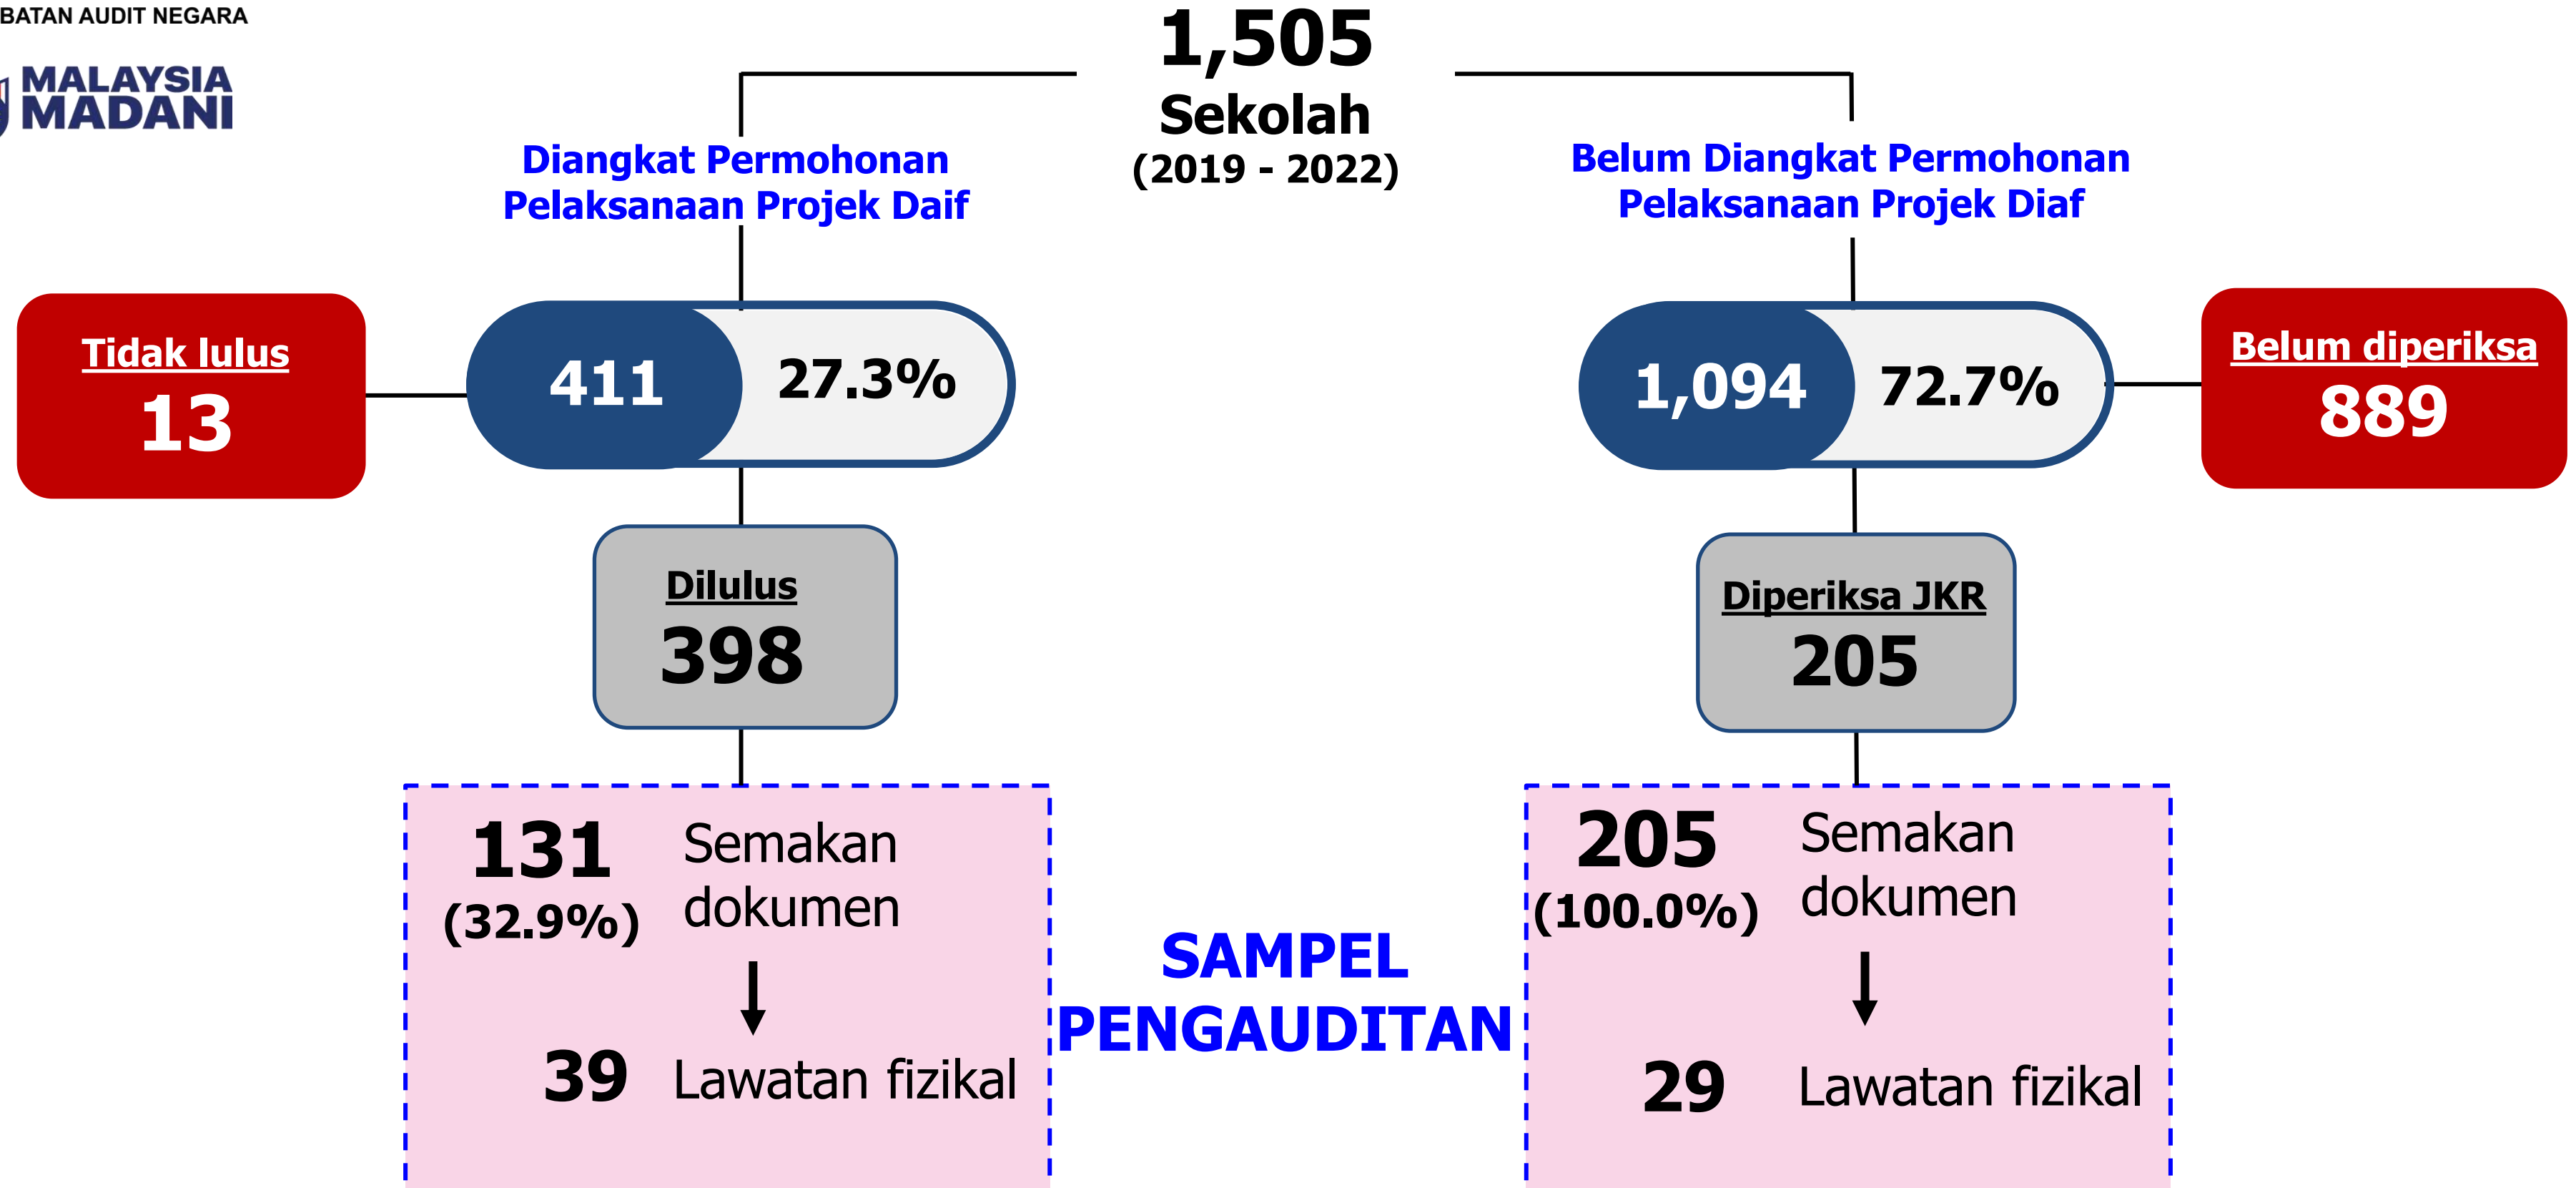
BATAN AUDIT NEGARA

MALAYSIA MADANI

1,505
Sekolah
(2019 - 2022)

Diangkat Permohonan Pelaksanaan Projek Daif

Belum Diangkat Permohonan Pelaksanaan Projek Diaf

Tidak lulus
13

411 27.3%

1,094 72.7%

Belum diperiksa
889

Dilulus
398

Diperiksa JKR
205

131 (32.9%) Semakan dokumen

39 Lawatan fizikal

SAMPEL PENGAUDITAN

205 (100.0%) Semakan dokumen

29 Lawatan fizikal